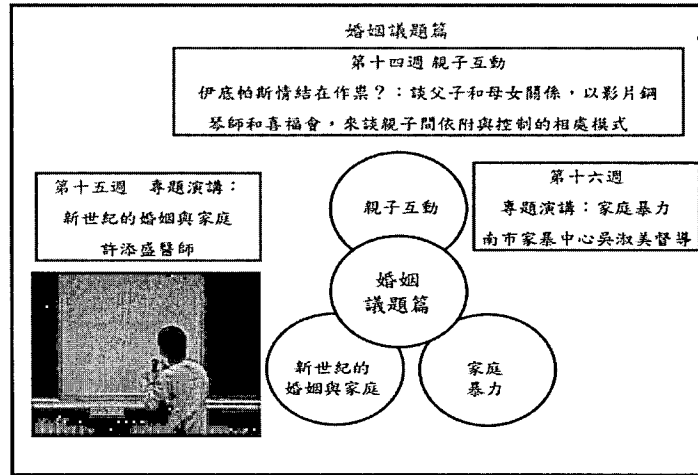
婚姻議題篇

第十四週 親子互動

伊底帕斯情結在作祟？：談父子和母女關係，以影片鋼琴師和喜福會，來談親子間依附與控制的相處模式

第十五週 專題演講：新世紀的婚姻與家庭

許添盛醫師

第十六週

專題演講：家庭暴力

南市家暴中心吳淑美督導

親子互動

婚姻議題篇

新世紀的婚姻與家庭

家庭暴力